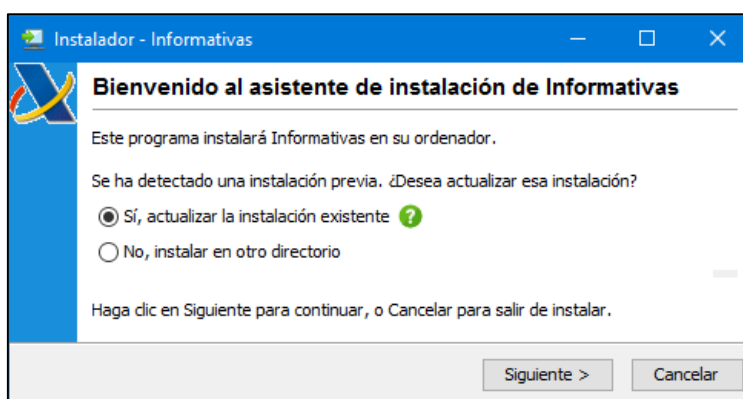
Instalador - Informativas

Bienvenido al asistente de instalación de Informativas

Este programa instalará Informativas en su ordenador.

Se ha detectado una instalación previa. ¿Desea actualizar esa instalación?

Sí, actualizar la instalación existente

No, instalar en otro directorio

Haga clic en Siguiente para continuar, o Cancelar para salir de instalar.

Siguiente >

Cancelar